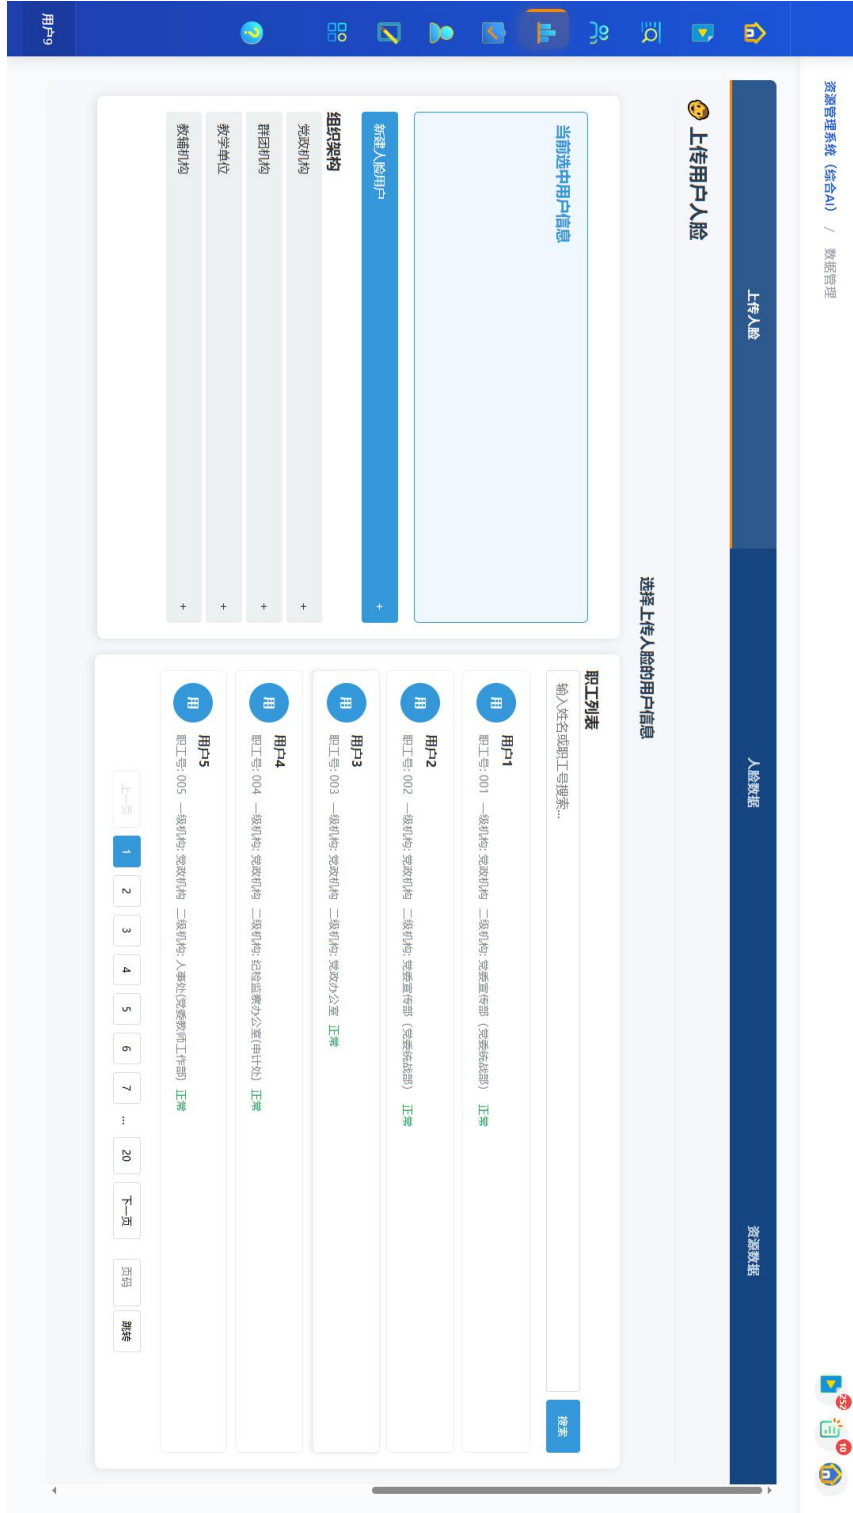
资源管理系统（综合AI） / 数据管理

用户9

上传人脸

人脸数据

资源数据

上传用户人脸

当前选中用户信息

新建人脸用户 +

组织架构

党政机构 +

群团机构 +

教学单位 +

教辅机构 +

选择上传人脸的用户信息

职工列表

输入姓名或职工号搜索...

搜索

用户1
职工号: 001 一级机构: 党政机构 二级机构: 党委宣传部（党委统战部） 正常

用户2
职工号: 002 一级机构: 党政机构 二级机构: 党委宣传部（党委统战部） 正常

用户3
职工号: 003 一级机构: 党政机构 二级机构: 党政办公室 正常

用户4
职工号: 004 一级机构: 党政机构 二级机构: 纪检监察办公室(审计处) 正常

用户5
职工号: 005 一级机构: 党政机构 二级机构: 人事处(党委教师工作部) 正常

上一页 1 2 3 4 5 6 7 ... 20 下一页 页码 跳转

252

10